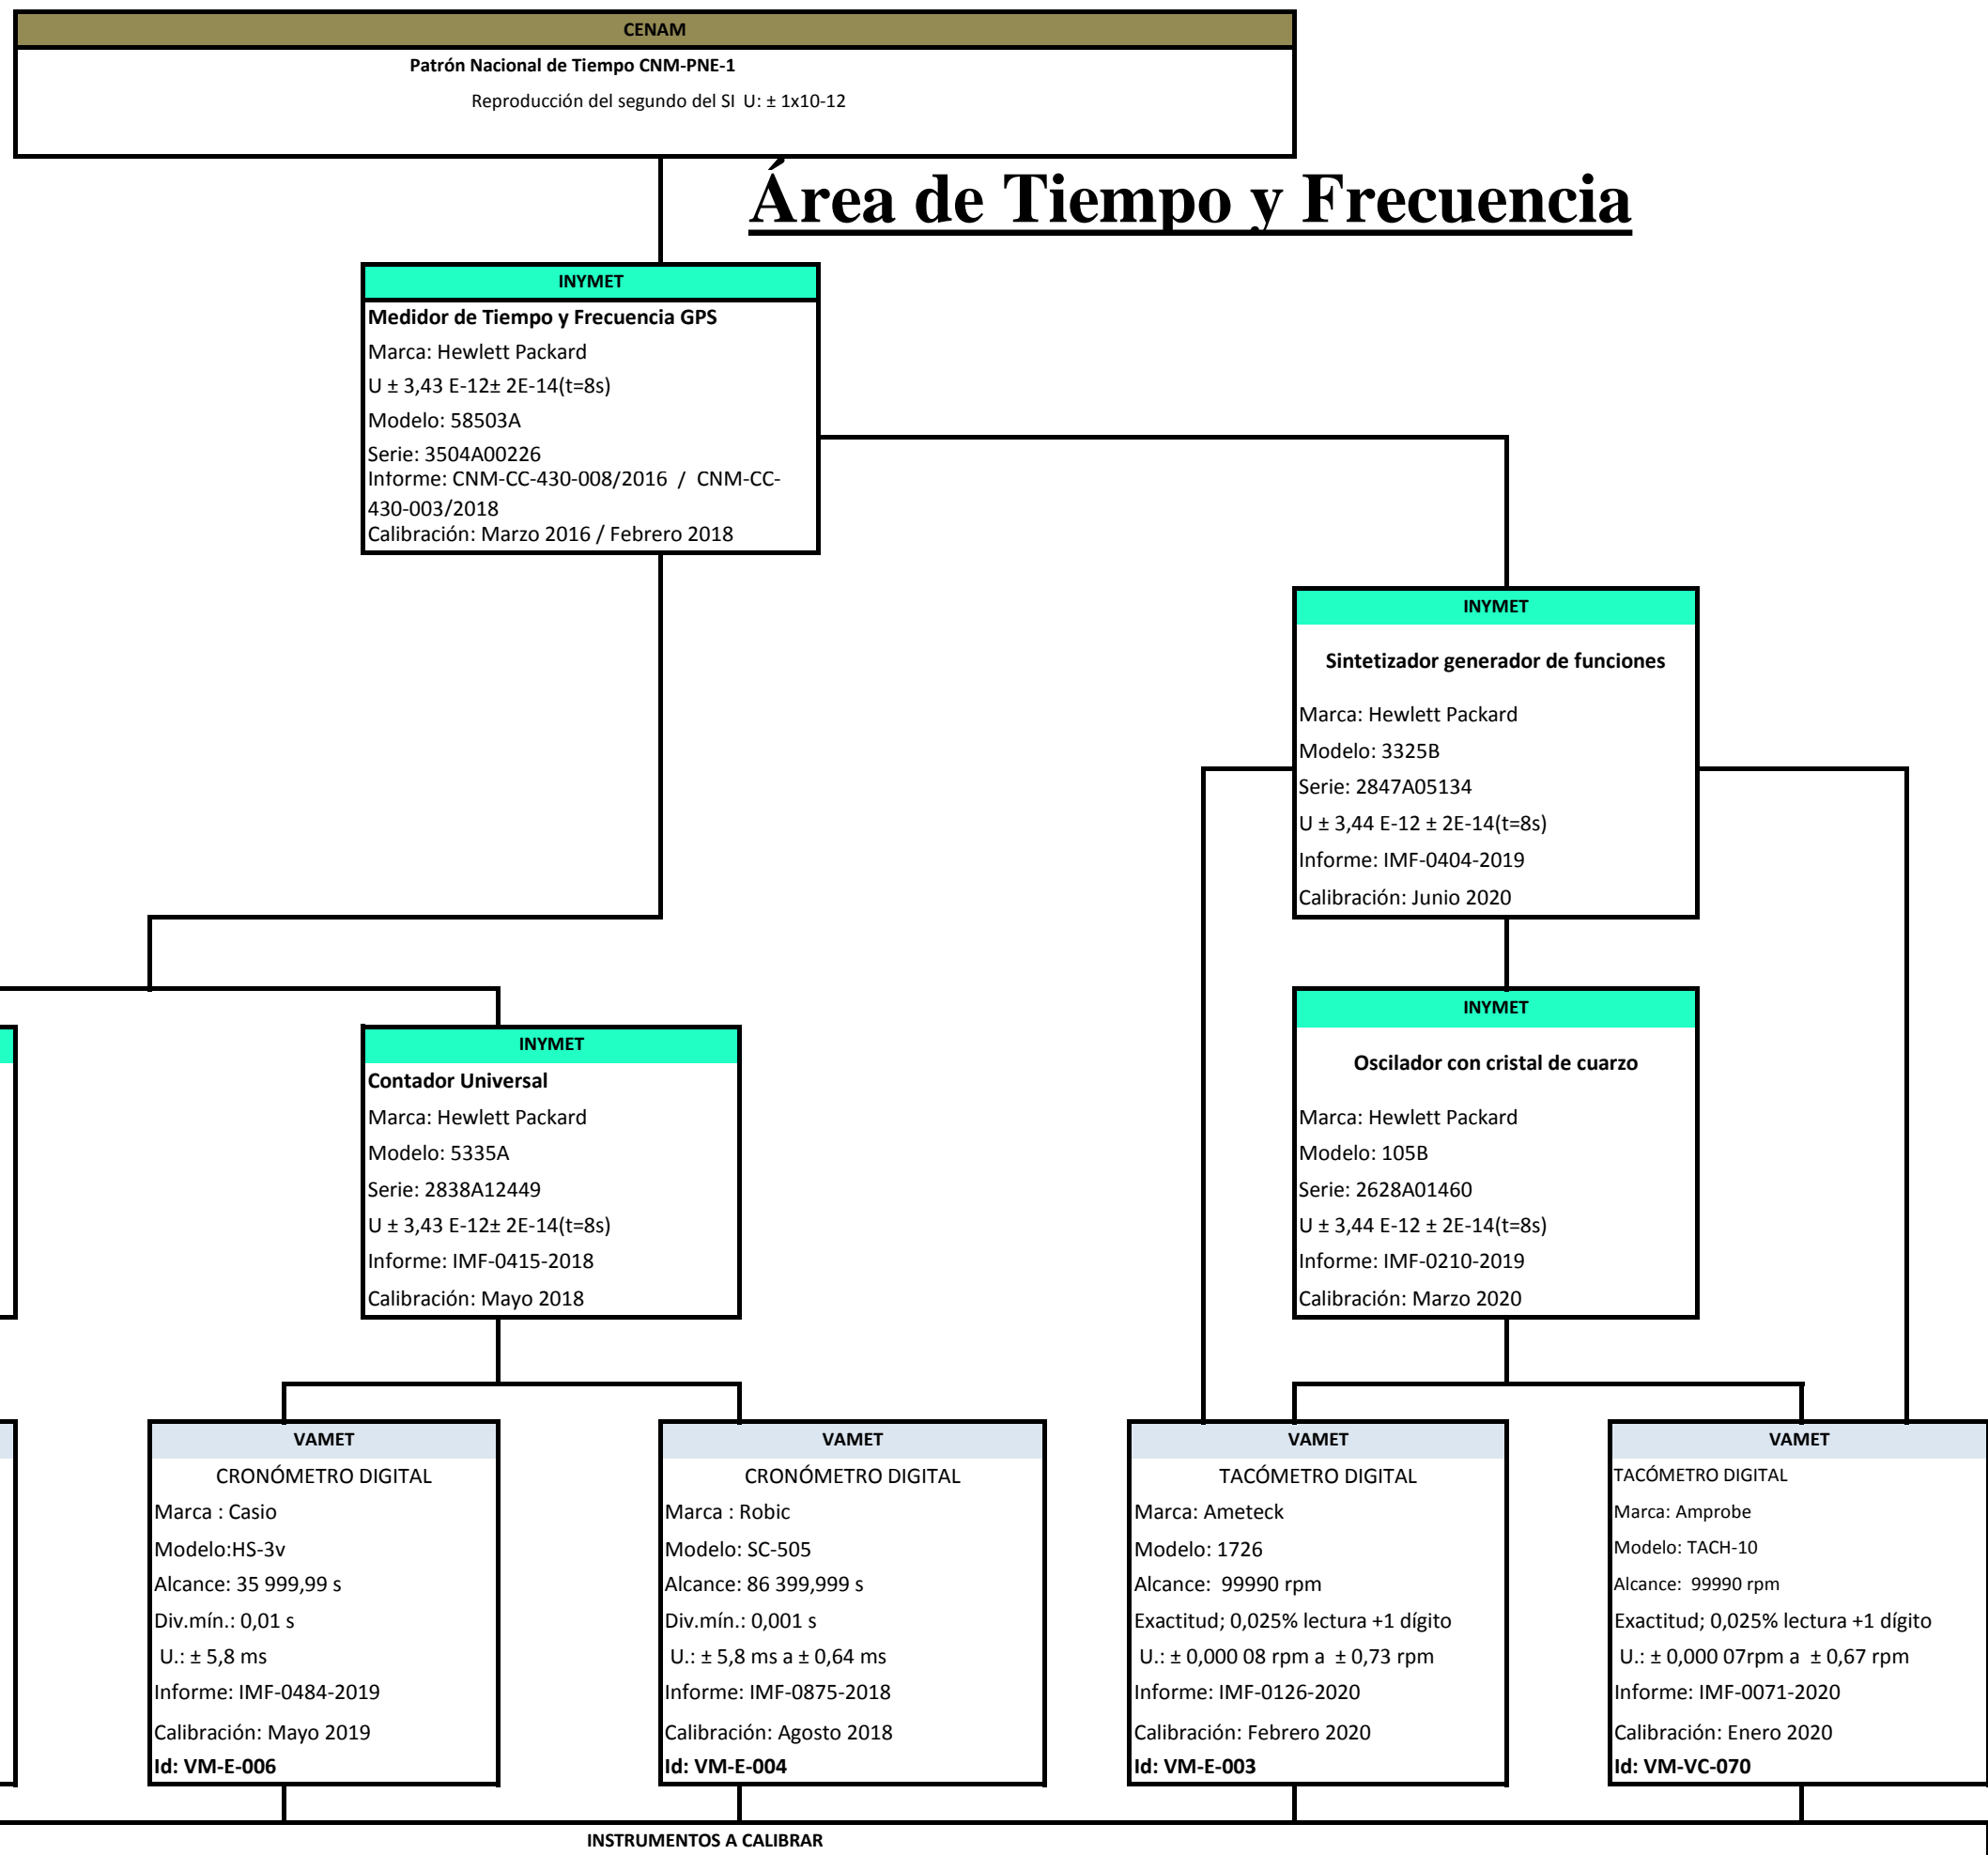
CENAM
Patrón Nacional de Tiempo CNM-PNE-1
Reproducción del segundo del SI U: ± 1x10-12

Área de Tiempo y Frecuencia

INYMET
Medidor de Tiempo y Frecuencia GPS
Marca: Hewlett Packard
U ± 3,43 E-12± 2E-14(t=8s)
Modelo: 58503A
Serie: 3504A00226
Informe: CNM-CC-430-008/2016 / CNM-CC-430-003/2018
Calibración: Marzo 2016 / Febrero 2018

INYMET
Sintetizador generador de funciones
Marca: Hewlett Packard
Modelo: 3325B
Serie: 2847A05134
U ± 3,44 E-12 ± 2E-14(t=8s)
Informe: IMF-0404-2019
Calibración: Junio 2020

INYMET
Contador Universal
Marca: Hewlett Packard
Modelo: 5335A
Serie: 2838A12449
U ± 3,43 E-12± 2E-14(t=8s)
Informe: IMF-0415-2018
Calibración: Mayo 2018

INYMET
Oscilador con cristal de cuarzo
Marca: Hewlett Packard
Modelo: 105B
Serie: 2628A01460
U ± 3,44 E-12 ± 2E-14(t=8s)
Informe: IMF-0210-2019
Calibración: Marzo 2020

VAMET
CRONÓMETRO DIGITAL
Marca : Casio
Modelo:HS-3v
Alcance: 35 999,99 s
Div.mín.: 0,01 s
U.: ± 5,8 ms
Informe: IMF-0484-2019
Calibración: Mayo 2019
Id: VM-E-006

VAMET
CRONÓMETRO DIGITAL
Marca : Robic
Modelo: SC-505
Alcance: 86 399,999 s
Div.mín.: 0,001 s
U.: ± 5,8 ms a ± 0,64 ms
Informe: IMF-0875-2018
Calibración: Agosto 2018
Id: VM-E-004

VAMET
TACÓMETRO DIGITAL
Marca: Ameteck
Modelo: 1726
Alcance: 99990 rpm
Exactitud; 0,025% lectura +1 dígito
U.: ± 0,000 08 rpm a ± 0,73 rpm
Informe: IMF-0126-2020
Calibración: Febrero 2020
Id: VM-E-003

VAMET
TACÓMETRO DIGITAL
Marca: Amprobe
Modelo: TACH-10
Alcance: 99990 rpm
Exactitud; 0,025% lectura +1 dígito
U.: ± 0,000 07rpm a ± 0,67 rpm
Informe: IMF-0071-2020
Calibración: Enero 2020
Id: VM-VC-070

INSTRUMENTOS A CALIBRAR